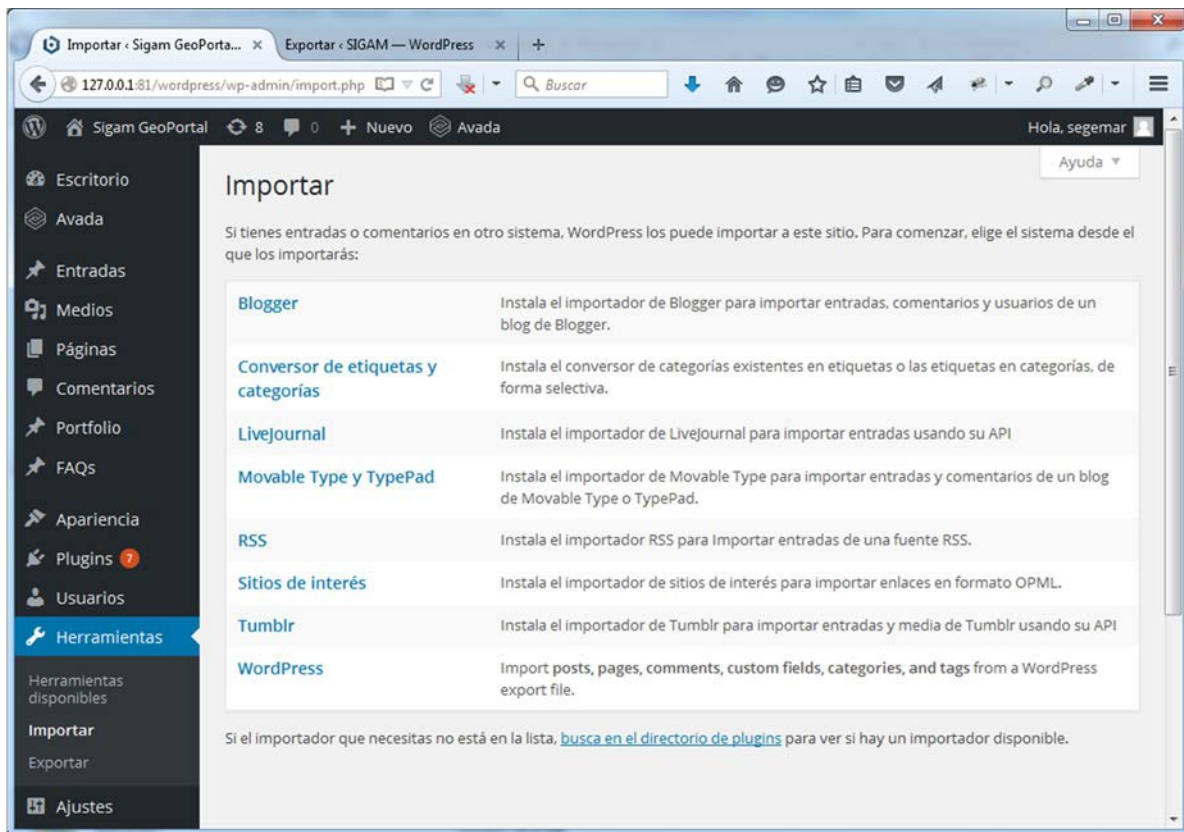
Importar ‹ Sigam GeoPorta... × Exportar ‹ SIGAM — WordPress × +

127.0.0.1:81/wordpress/wp-admin/import.php

Buscar

Sigam GeoPortal 8 0 + Nuevo Avada

Hola, segemar

Ayuda ▼

Escritorio
Avada
Entradas
Medios
Páginas
Comentarios
Portfolio
FAQs
Apariencia
Plugins 7
Usuarios
Herramientas
Herramientas disponibles
Importar
Exportar
Ajustes

Importar

Si tienes entradas o comentarios en otro sistema, WordPress los puede importar a este sitio. Para comenzar, elige el sistema desde el que los importarás:

| | |
|---|---|
| Blogger | Instala el importador de Blogger para importar entradas, comentarios y usuarios de un blog de Blogger. |
| Conversor de etiquetas y categorías | Instala el conversor de categorías existentes en etiquetas o las etiquetas en categorías, de forma selectiva. |
| LiveJournal | Instala el importador de LiveJournal para importar entradas usando su API |
| Movable Type y TypePad | Instala el importador de Movable Type para importar entradas y comentarios de un blog de Movable Type o TypePad. |
| RSS | Instala el importador RSS para Importar entradas de una fuente RSS. |
| Sitios de interés | Instala el importador de sitios de interés para importar enlaces en formato OPML. |
| Tumblr | Instala el importador de Tumblr para importar entradas y media de Tumblr usando su API |
| WordPress | Import posts, pages, comments, custom fields, categories, and tags from a WordPress export file. |

Si el importador que necesitas no está en la lista, busca en el directorio de plugins para ver si hay un importador disponible.